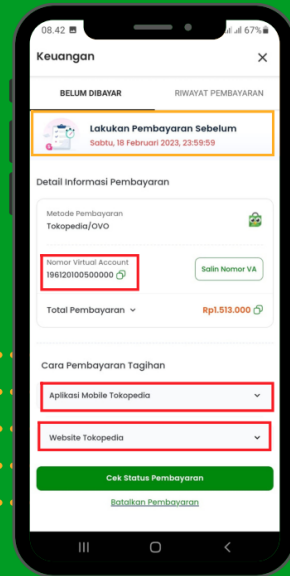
08.42 67%

Keuangan ×

BELUM DIBAYAR

RIWAYAT PEMBAYARAN

Lakukan Pembayaran Sebelum

Sabtu, 18 Februari 2023, 23:59:59

Detail Informasi Pembayaran

Metode Pembayaran

Tokopedia/OVO

Nomor Virtual Account

196120100500000

Salin Nomor VA

Total Pembayaran

Rp1.513.000

Cara Pembayaran Tagihan

Aplikasi Mobile Tokopedia

Website Tokopedia

Cek Status Pembayaran

Batalkan Pembayaran